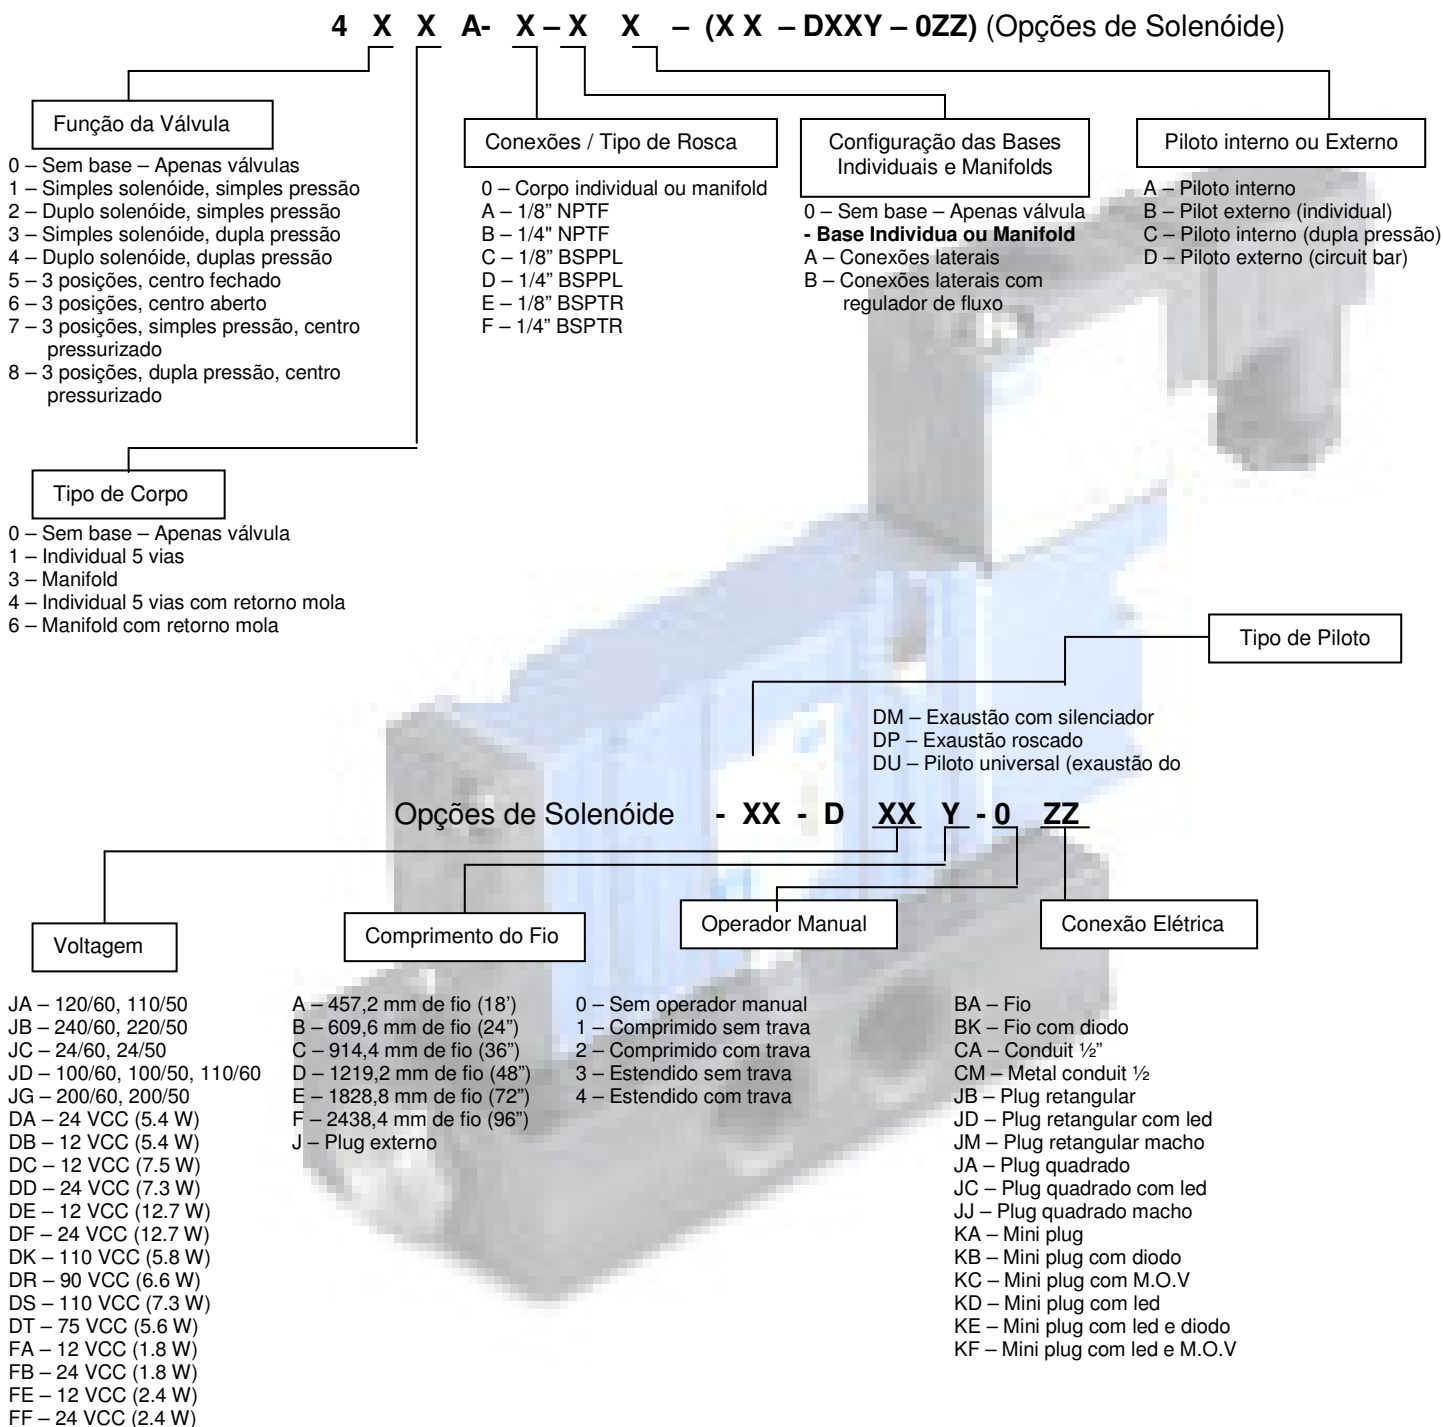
**4 X X A- X – X X – (X X – DXXY – 0ZZ)** (Opções de Solenóide)

Função da Válvula

0 – Sem base – Apenas válvulas
1 – Simples solenóide, simples pressão
2 – Duplo solenóide, simples pressão
3 – Simples solenóide, dupla pressão
4 – Duplo solenóide, duplas pressão
5 – 3 posições, centro fechado
6 – 3 posições, centro aberto
7 – 3 posições, simples pressão, centro pressurizado
8 – 3 posições, dupla pressão, centro pressurizado

Conexões / Tipo de Rosca

0 – Corpo individual ou manifold
A – 1/8" NPTF
B – 1/4" NPTF
C – 1/8" BSPPL
D – 1/4" BSPPL
E – 1/8" BSPTR
F – 1/4" BSPTR

Configuração das Bases Individuais e Manifolds

0 – Sem base – Apenas válvula
**- Base Individua ou Manifold**
A – Conexões laterais
B – Conexões laterais com regulador de fluxo

Piloto interno ou Externo

A – Piloto interno
B – Pilot externo (individual)
C – Piloto interno (dupla pressão)
D – Piloto externo (circuit bar)

Tipo de Corpo

0 – Sem base – Apenas válvula
1 – Individual 5 vias
3 – Manifold
4 – Individual 5 vias com retorno mola
6 – Manifold com retorno mola

Tipo de Piloto

DM – Exaustão com silenciador
DP – Exaustão roscado
DU – Piloto universal (exaustão do

Opções de Solenóide **- XX - D XX Y - 0 ZZ**

Voltagem

JA – 120/60, 110/50
JB – 240/60, 220/50
JC – 24/60, 24/50
JD – 100/60, 100/50, 110/60
JG – 200/60, 200/50
DA – 24 VCC (5.4 W)
DB – 12 VCC (5.4 W)
DC – 12 VCC (7.5 W)
DD – 24 VCC (7.3 W)
DE – 12 VCC (12.7 W)
DF – 24 VCC (12.7 W)
DK – 110 VCC (5.8 W)
DR – 90 VCC (6.6 W)
DS – 110 VCC (7.3 W)
DT – 75 VCC (5.6 W)
FA – 12 VCC (1.8 W)
FB – 24 VCC (1.8 W)
FE – 12 VCC (2.4 W)
FF – 24 VCC (2.4 W)

Comprimento do Fio

A – 457,2 mm de fio (18')
B – 609,6 mm de fio (24")
C – 914,4 mm de fio (36")
D – 1219,2 mm de fio (48")
E – 1828,8 mm de fio (72")
F – 2438,4 mm de fio (96")
J – Plug externo

Operador Manual

0 – Sem operador manual
1 – Comprimido sem trava
2 – Comprimido com trava
3 – Estendido sem trava
4 – Estendido com trava

Conexão Elétrica

BA – Fio
BK – Fio com diodo
CA – Conduit ½"
CM – Metal conduit ½
JB – Plug retangular
JD – Plug retangular com led
JM – Plug retangular macho
JA – Plug quadrado
JC – Plug quadrado com led
JJ – Plug quadrado macho
KA – Mini plug
KB – Mini plug com diodo
KC – Mini plug com M.O.V
KD – Mini plug com led
KE – Mini plug com led e diodo
KF – Mini plug com led e M.O.V